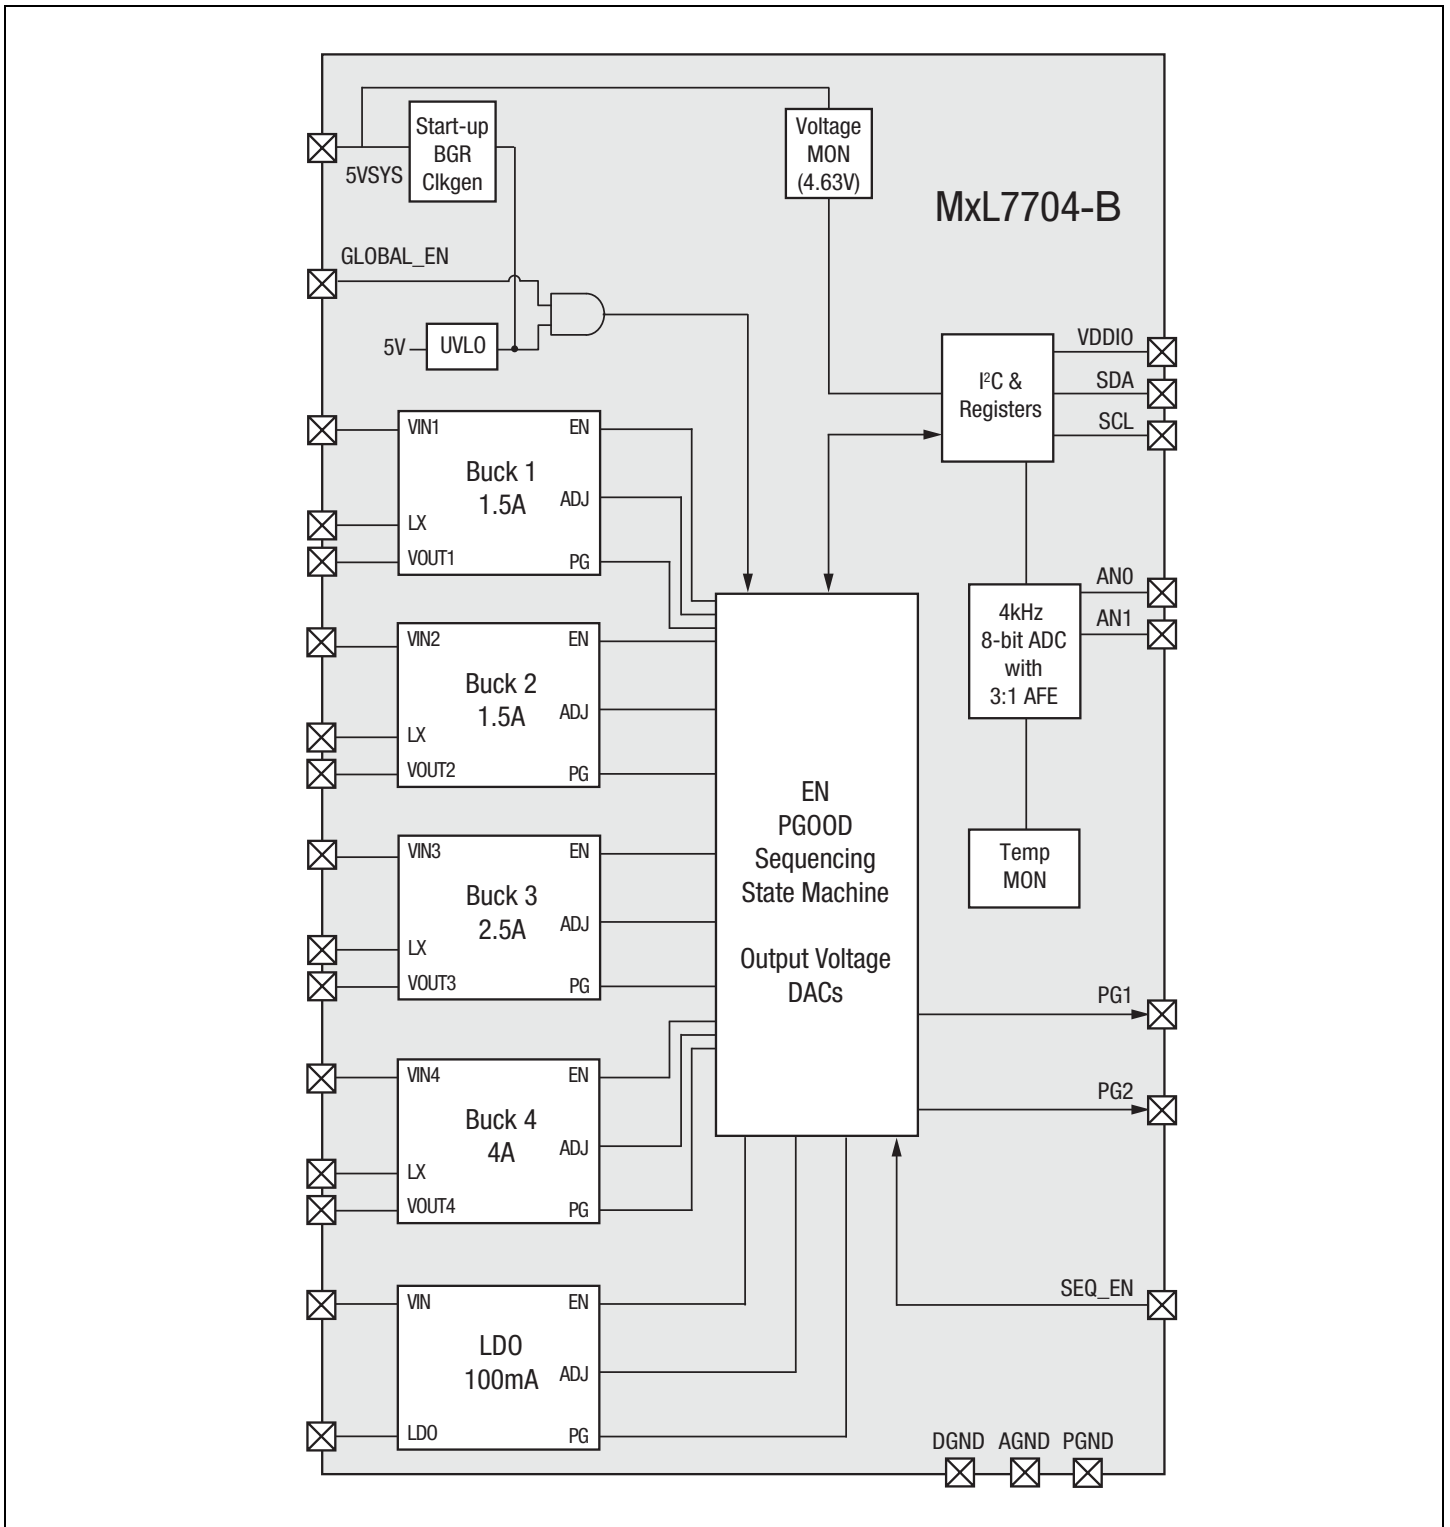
5VSYS

Start-up
BGR
Clkgen

Voltage
MON
(4.63V)

MxL7704-B

GLOBAL_EN

5V

UVLO

$I^2C$ &
Registers

VDDIO

SDA

SCL

VIN1
EN
Buck 1
1.5A
ADJ
LX
VOUT1
PG

AN0

AN1

4kHz
8-bit ADC
with
3:1 AFE

VIN2
EN
Buck 2
1.5A
ADJ
LX
VOUT2
PG

EN
PGOOD
Sequencing
State Machine

Output Voltage
DACs

Temp
MON

VIN3
EN
Buck 3
2.5A
ADJ
LX
VOUT3
PG

PG1

VIN4
EN
Buck 4
4A
ADJ
LX
VOUT4
PG

PG2

VIN
EN
LDO
100mA
ADJ
LDO
PG

SEQ_EN

DGND AGND PGND